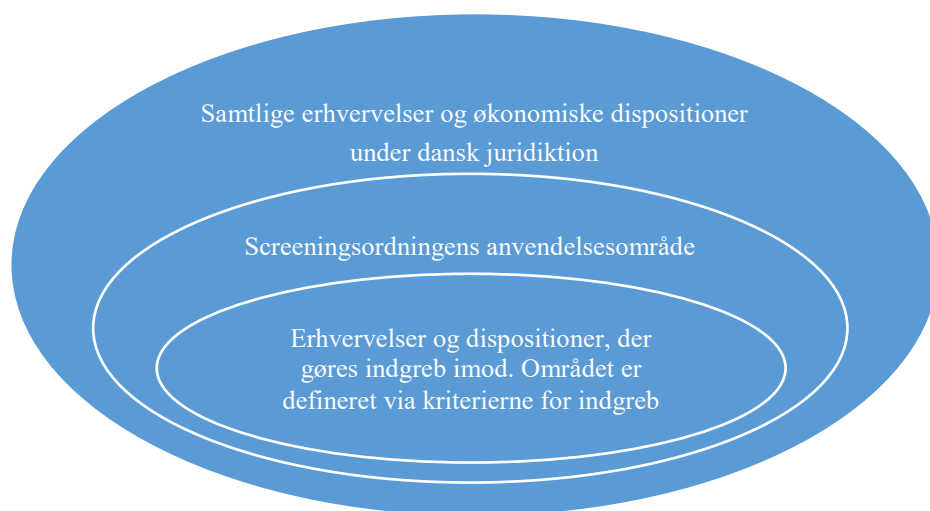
Samtlige erhvervelser og økonomiske dispositioner under dansk juridiktion

Screeningsordningens anvendelsesområde

Erhvervelser og dispositioner, der gøres indgreb imod. Området er defineret via kriterierne for indgreb